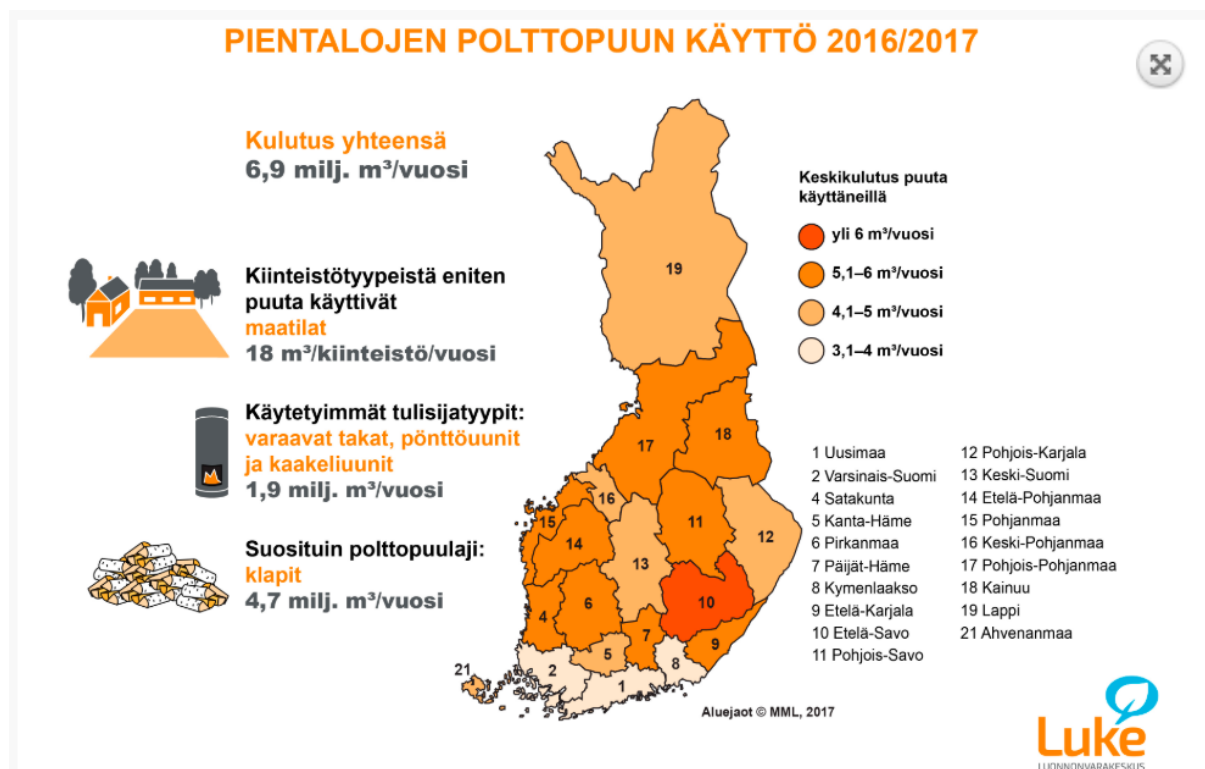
PIENTALOJEN POLTTOPUUN KÄYTTÖ 2016/2017

Kulutus yhteensä
6,9 milj. m³/vuosi

Kiinteistötyypeistä eniten puuta käyttivät
maatilat
18 m³/kiinteistö/vuosi

Käytetyimmät tulisijatyypit:
varaavat takat, pönttöuunit ja kaakeliuunit
1,9 milj. m³/vuosi

Suosituin polttopuulaji:
klapit
4,7 milj. m³/vuosi

Keskikulutus puuta käyttäneillä
yli 6 m³/vuosi
5,1–6 m³/vuosi
4,1–5 m³/vuosi
3,1–4 m³/vuosi

19
17
18
16
15
14
11
12
13
6
10
4
7
9
5
8
2
1
21

1 Uusimaa
2 Varsinais-Suomi
4 Satakunta
5 Kanta-Häme
6 Pirkanmaa
7 Päijät-Häme
8 Kymenlaakso
9 Etelä-Karjala
10 Etelä-Savo
11 Pohjois-Savo

12 Pohjois-Karjala
13 Keski-Suomi
14 Etelä-Pohjanmaa
15 Pohjanmaa
16 Keski-Pohjanmaa
17 Pohjois-Pohjanmaa
18 Kainuu
19 Lappi
21 Ahvenanmaa

Aluejaot © MML, 2017

Luke
LUONNONVARAKESKUS